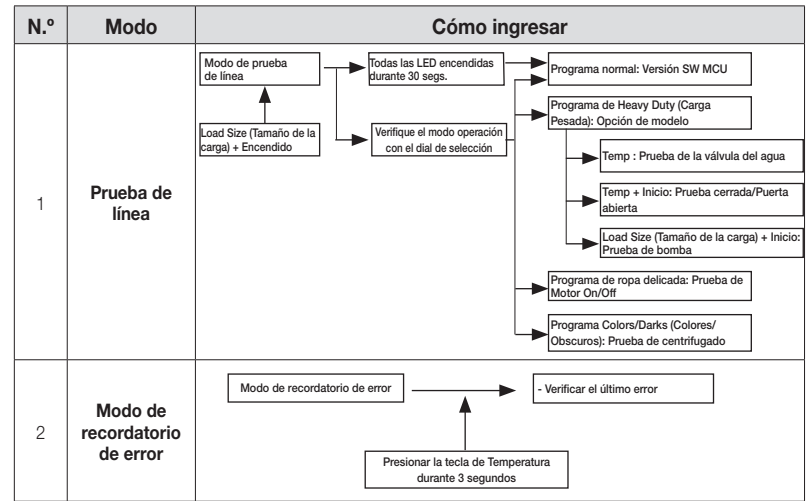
| N.º | Modo | Cómo ingresar |
|---|---|---|
| 1 | Prueba de línea | Modo de prueba de línea<br>Load Size (Tamaño de la carga) + Encendido<br>Todas las LED encendidas durante 30 segs.<br>Verifique el modo operación con el dial de selección<br>Programa normal: Versión SW MCU<br>Programa de Heavy Duty (Carga Pesada): Opción de modelo<br>Temp : Prueba de la válvula del agua<br>Temp + Inicio: Prueba cerrada/Puerta abierta<br>Load Size (Tamaño de la carga) + Inicio: Prueba de bomba<br>Programa de ropa delicada: Prueba de Motor On/Off<br>Programa Colors/Darks (Colores/ Obscuros): Prueba de centrifugado |
| 2 | Modo de recordatorio de error | Modo de recordatorio de error<br>- Verificar el último error<br>Presionar la tecla de Temperatura durante 3 segundos |